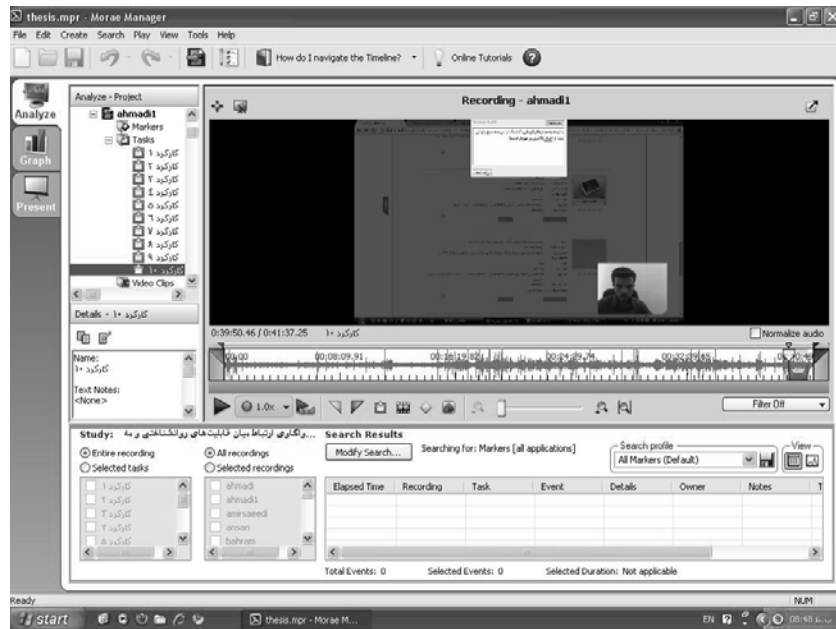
thesis.mpr - Morae Manager

File Edit Create Search Play View Tools Help

How do I navigate the Timeline? Online Tutorials

Analyze
Graph
Present

Analyze - Project

ahmadi1
Markers
Tasks
کارکرد ۱
کارکرد ۲
کارکرد ۳
کارکرد ٤
کارکرد ٥
کارکرد ٦
کارکرد ۷
کارکرد ۸
کارکرد ۹
کارکرد ۱۰
Video Clips

Details - کارکرد ۱۰

Name:
کارکرد ۱۰

Text Notes:
<None>

Recording - ahmadi1

0:39:50.46 / 0:41:37.25 کارکرد ۱۰

Normalize audio

00:00 00:08:09.91 00:16:19.82 00:24:29.74 00:32:39.65 00:40:49

1.0x

Filter Off

Study: ...واکاوی ارتباط میان قابلیت های روانشناختی و مه

Entire recording
Selected tasks

All recordings
Selected recordings

کارکرد ۱
کارکرد ۲
کارکرد ۳
کارکرد ٤
کارکرد ٥

ahmadi
ahmadi1
amirsaeedi
ansari
bahram

Search Results

Modify Search... Searching for: Markers [all applications]

Search profile
All Markers (Default)

View

| Elapsed Time | Recording | Task | Event | Details | Owner | Notes |
|---|---|---|---|---|---|---|

Total Events: 0 Selected Events: 0 Selected Duration: Not applicable

Ready NUM

start thesis.mpr - Morae M... EN 08:48 ب.ظ